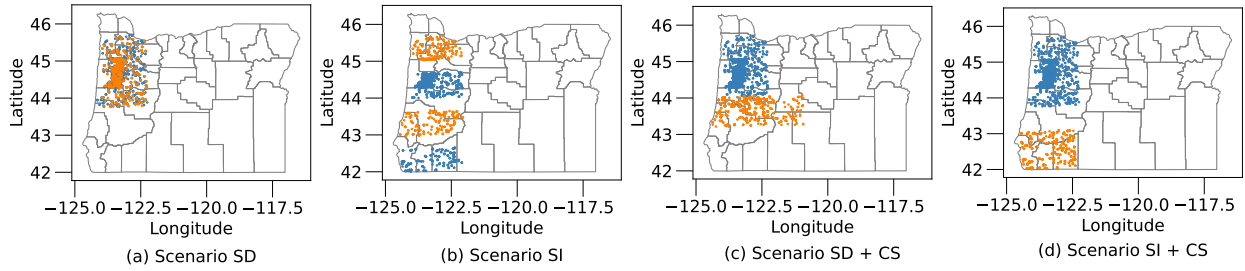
46
45
44
43
42
Latitude
−125.0 −122.5 −120.0 −117.5
Longitude
(a) Scenario SD

46
45
44
43
42
Latitude
−125.0 −122.5 −120.0 −117.5
Longitude
(b) Scenario SI

46
45
44
43
42
Latitude
−125.0 −122.5 −120.0 −117.5
Longitude
(c) Scenario SD + CS

46
45
44
43
42
Latitude
−125.0 −122.5 −120.0 −117.5
Longitude
(d) Scenario SI + CS